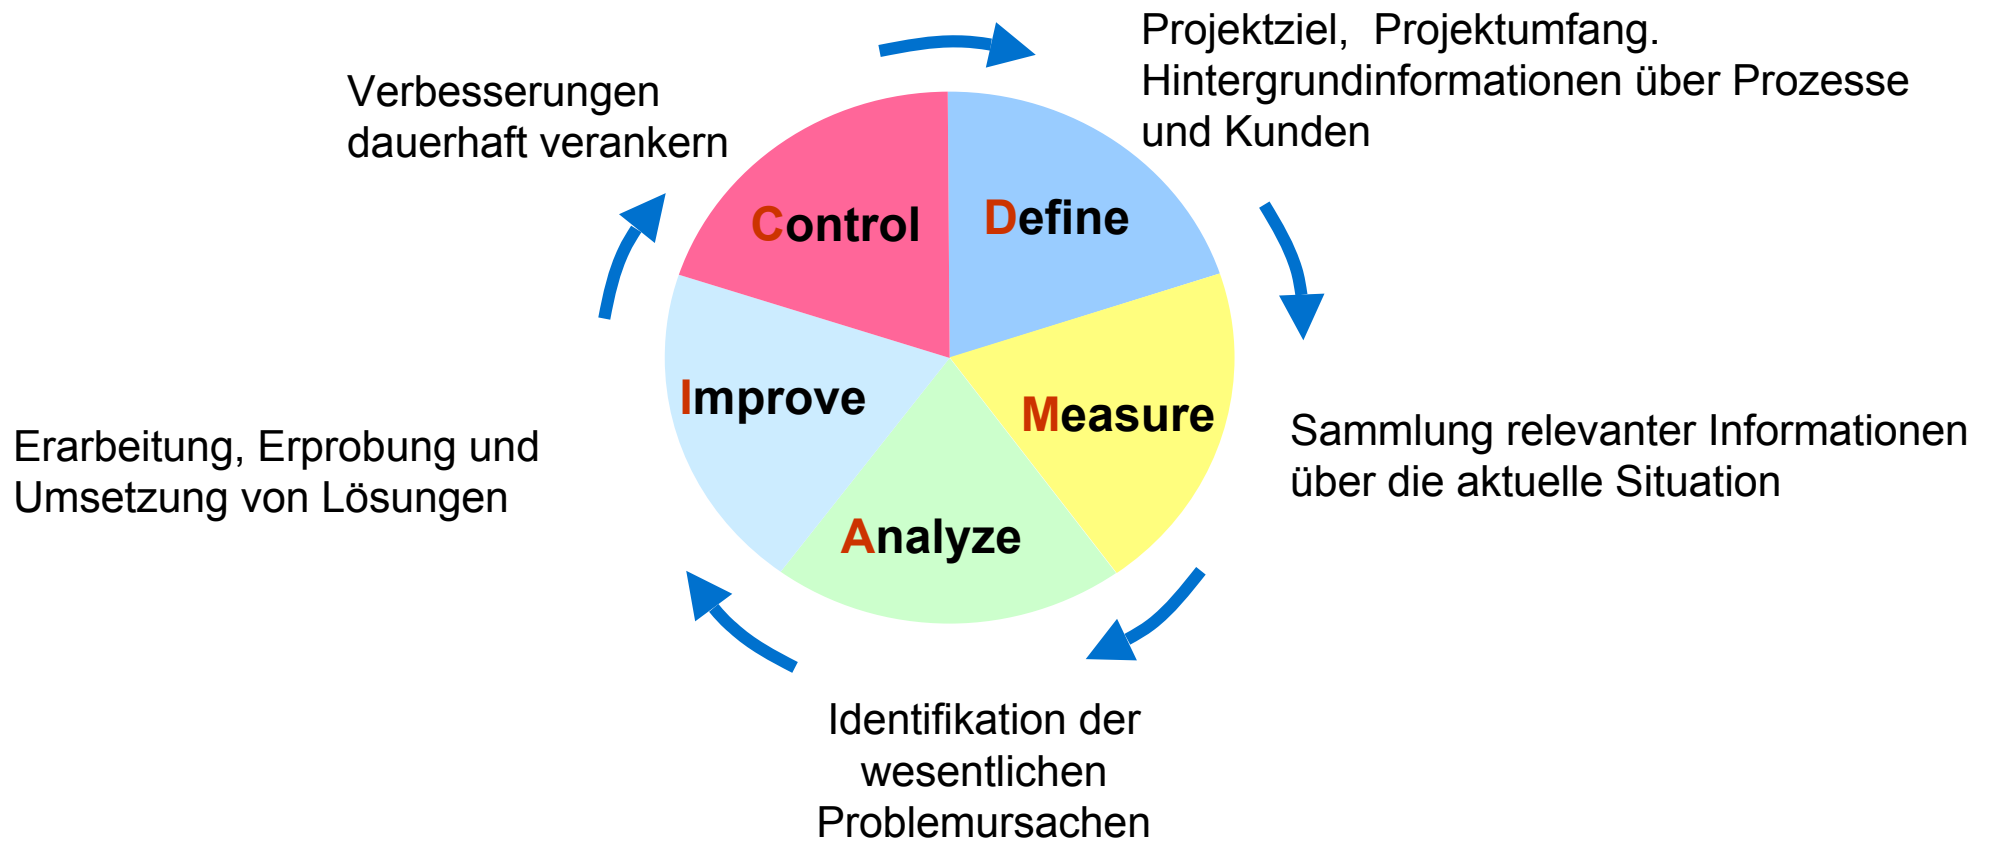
Projektziel,  Projektumfang. Hintergrundinformationen über Prozesse und Kunden

Verbesserungen dauerhaft verankern

Control

Define

Improve

Measure

Analyze

Sammlung relevanter Informationen über die aktuelle Situation

Erarbeitung, Erprobung und Umsetzung von Lösungen

Identifikation der wesentlichen Problemursachen